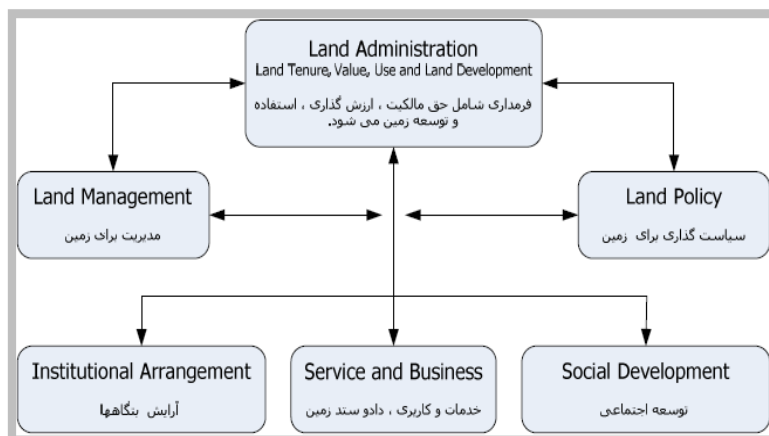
Land Administration
Land Tenure, Value, Use and Land Development

فرمداری شامل حق مالکیت ، ارزش گذاری ، استفاده و توسعه زمین می شود.

Land Management
مدیریت برای زمین

Land Policy
سیاست گذاری برای زمین

Institutional Arrangement
آرایش بنگاهها

Service and Business
خدمات و کاربری ، دادو ستد زمین

Social Development
توسعه اجتماعی